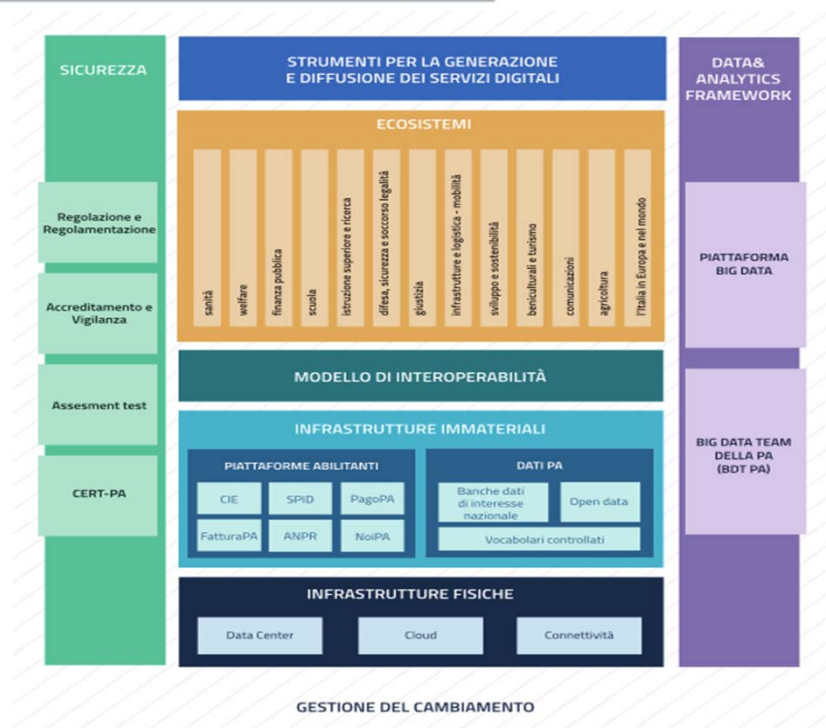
SICUREZZA

Regolazione e Regolamentazione

Accreditamento e Vigilanza

Assesment test

CERT-PA

STRUMENTI PER LA GENERAZIONE E DIFFUSIONE DEI SERVIZI DIGITALI

ECOSISTEMI

sanità

welfare

finanza pubblica

scuola

istruzione superiore e ricerca

difesa, sicurezza e soccorso legalità

giustizia

infrastrutture e logistica - mobilità

sviluppo e sostenibilità

beniculturali e turismo

comunicazioni

agricoltura

l'Italia in Europa e nel mondo

MODELLO DI INTEROPERABILITÀ

INFRASTRUTTURE IMMATERIALI

PIATTAFORME ABILITANTI

CIE

SPID

PagoPA

FatturaPA

ANPR

NoiPA

DATI PA

Banche dati di interesse nazionale

Open data

Vocabolari controllati

INFRASTRUTTURE FISICHE

Data Center

Cloud

Connettività

DATA& ANALYTICS FRAMEWORK

PIATTAFORMA BIG DATA

BIG DATA TEAM DELLA PA (BDT PA)

GESTIONE DEL CAMBIAMENTO